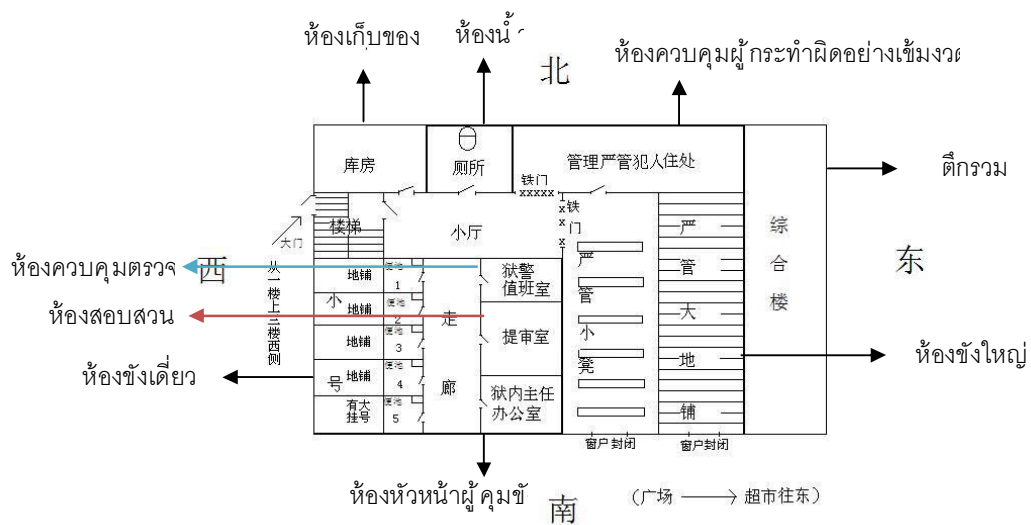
ห้องเก็บของ
ห้องน้ำ
北
ห้องควบคุมผู้กระทำผิดอย่างเข้มงวด

库房
厕所
管理严管犯人住处
ตึกรวม
铁门 xxxxx
铁门
大门
楼梯
小厅
综合楼
ห้องควบคุมตรวจ
西
从一楼上三楼西侧
地铺 1
狱警值班室
严管小凳
严管大地
东
ห้องสอบสวน
小 地铺 2
走廊
提审室
地铺 3
ห้องขังใหญ่
ห้องขังเดี่ยว
号 地铺 4
有大挂号 5
狱内主任办公室
窗户封闭
窗户封闭
ห้องหัวหน้าผู้คุมขั
南
（广场 ——→ 超市往东）